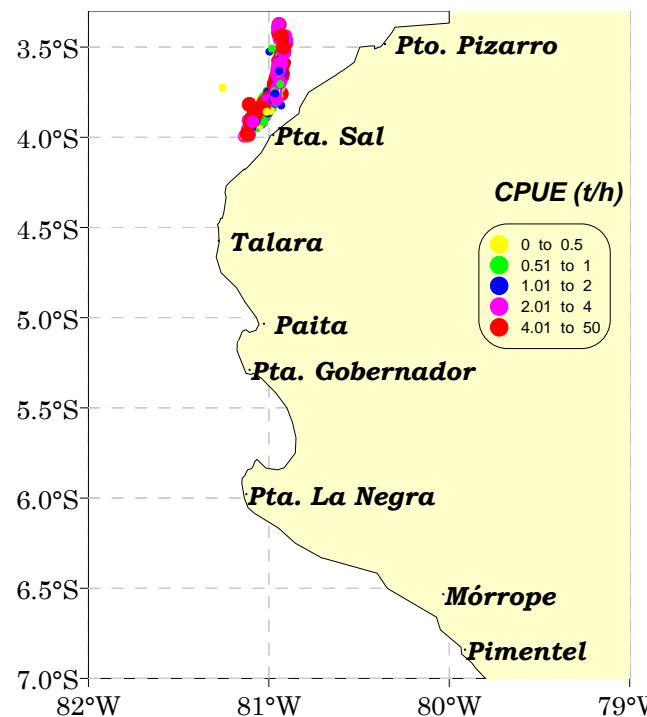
3.5°S
4.0°S
4.5°S
5.0°S
5.5°S
6.0°S
6.5°S
7.0°S

Pto. Pizarro
Pta. Sal
Talara
Paita
Pta. Gobernador
Pta. La Negra
Mórrope
Pimentel

CPUE (t/h)
0 to 0.5
0.51 to 1
1.01 to 2
2.01 to 4
4.01 to 50

82°W
81°W
80°W
79°W